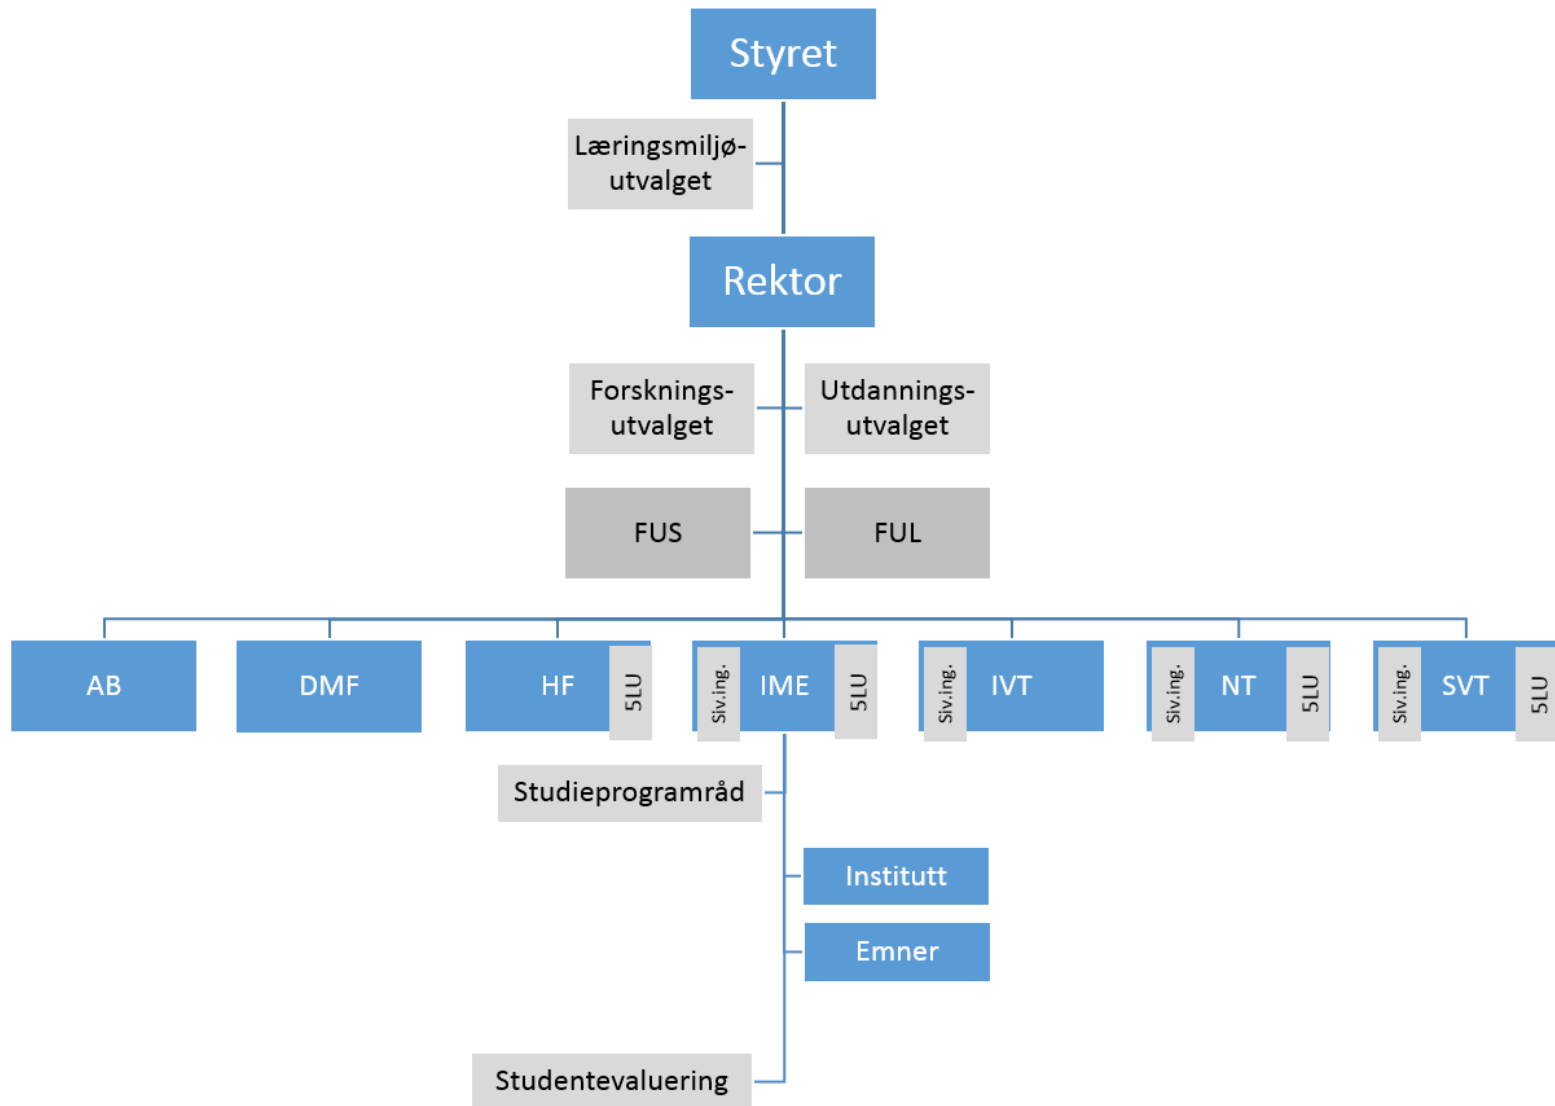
Styret

Læringsmiljøutvalget

Rektor

Forskningsutvalget

Utdanningsutvalget

FUS

FUL

AB

DMF

HF 5LU

Siv.ing. IME 5LU

Siv.ing. IVT

Siv.ing. NT 5LU

Siv.ing. SVT 5LU

Studieprogramråd

Institutt

Emner

Studentevaluering